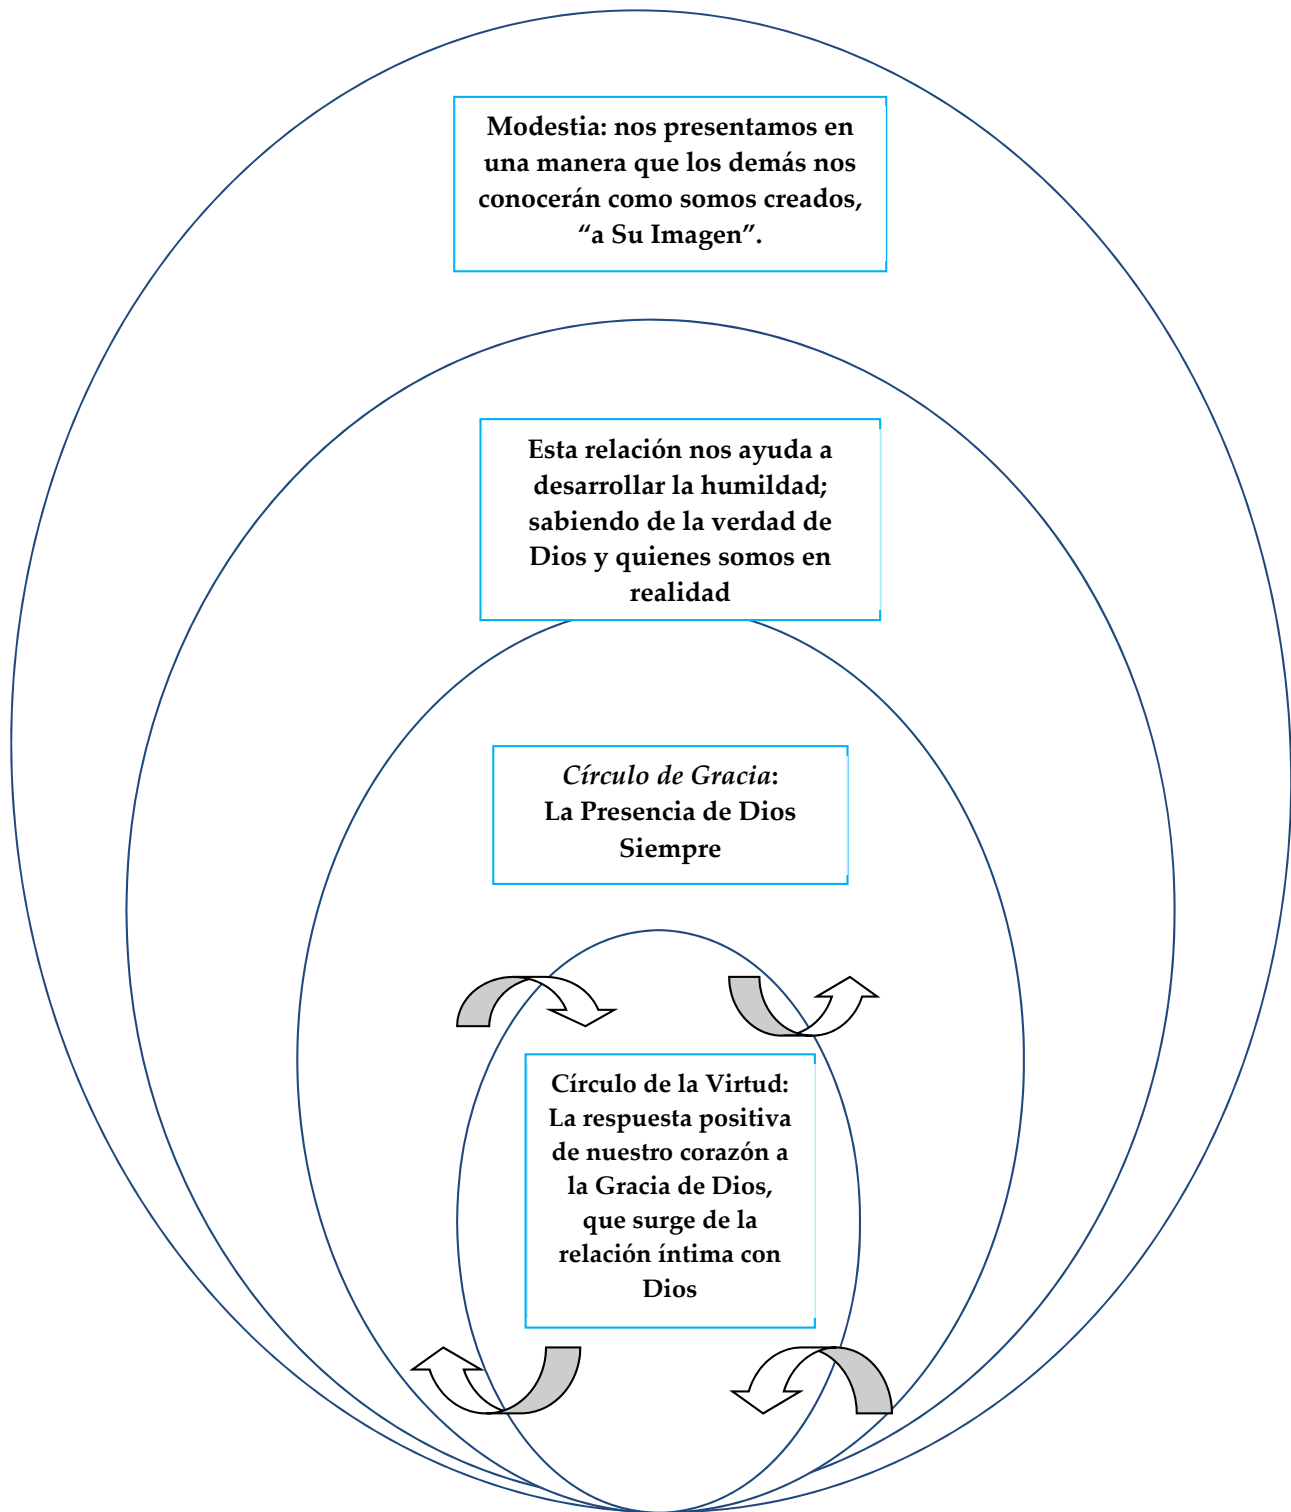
Modestia: nos presentamos en una manera que los demás nos conocerán como somos creados, “a Su Imagen”.

Esta relación nos ayuda a desarrollar la humildad; sabiendo de la verdad de Dios y quienes somos en realidad

*Círculo de Gracia*: La Presencia de Dios Siempre

Círculo de la Virtud: La respuesta positiva de nuestro corazón a la Gracia de Dios, que surge de la relación íntima con Dios